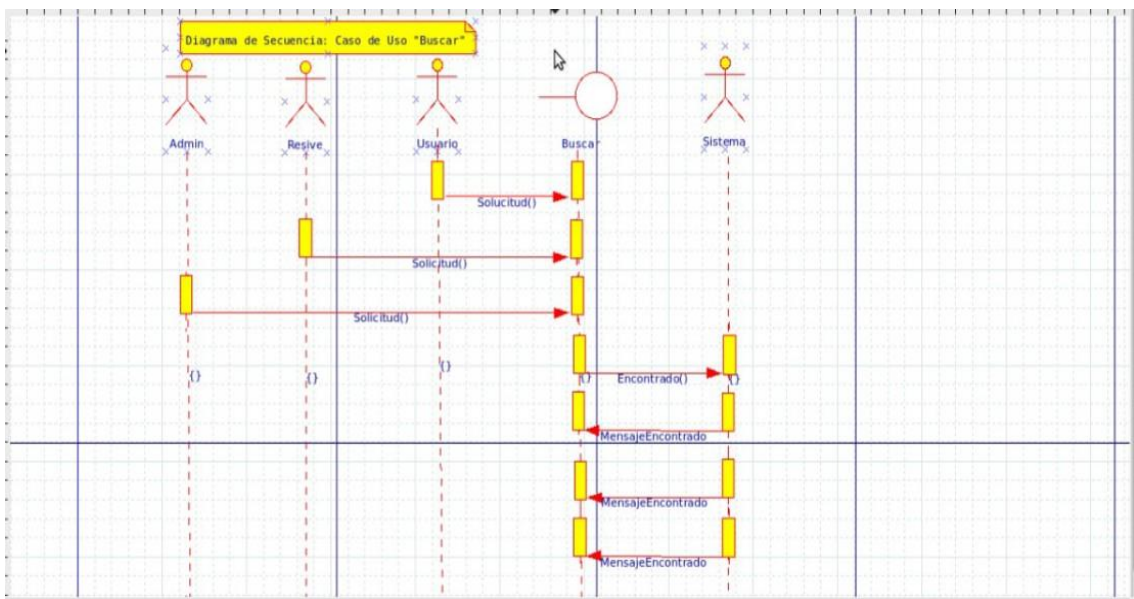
Diagrama de Secuencia: Caso de Uso "Buscar"

Admin

Resive

Usuario

Busca

Sistema

Solucitud()

Solicitud()

Solicitud()

{}

{}

{}

{}

Encontrado()

{}

MensajeEncontrado

MensajeEncontrado

MensajeEncontrado